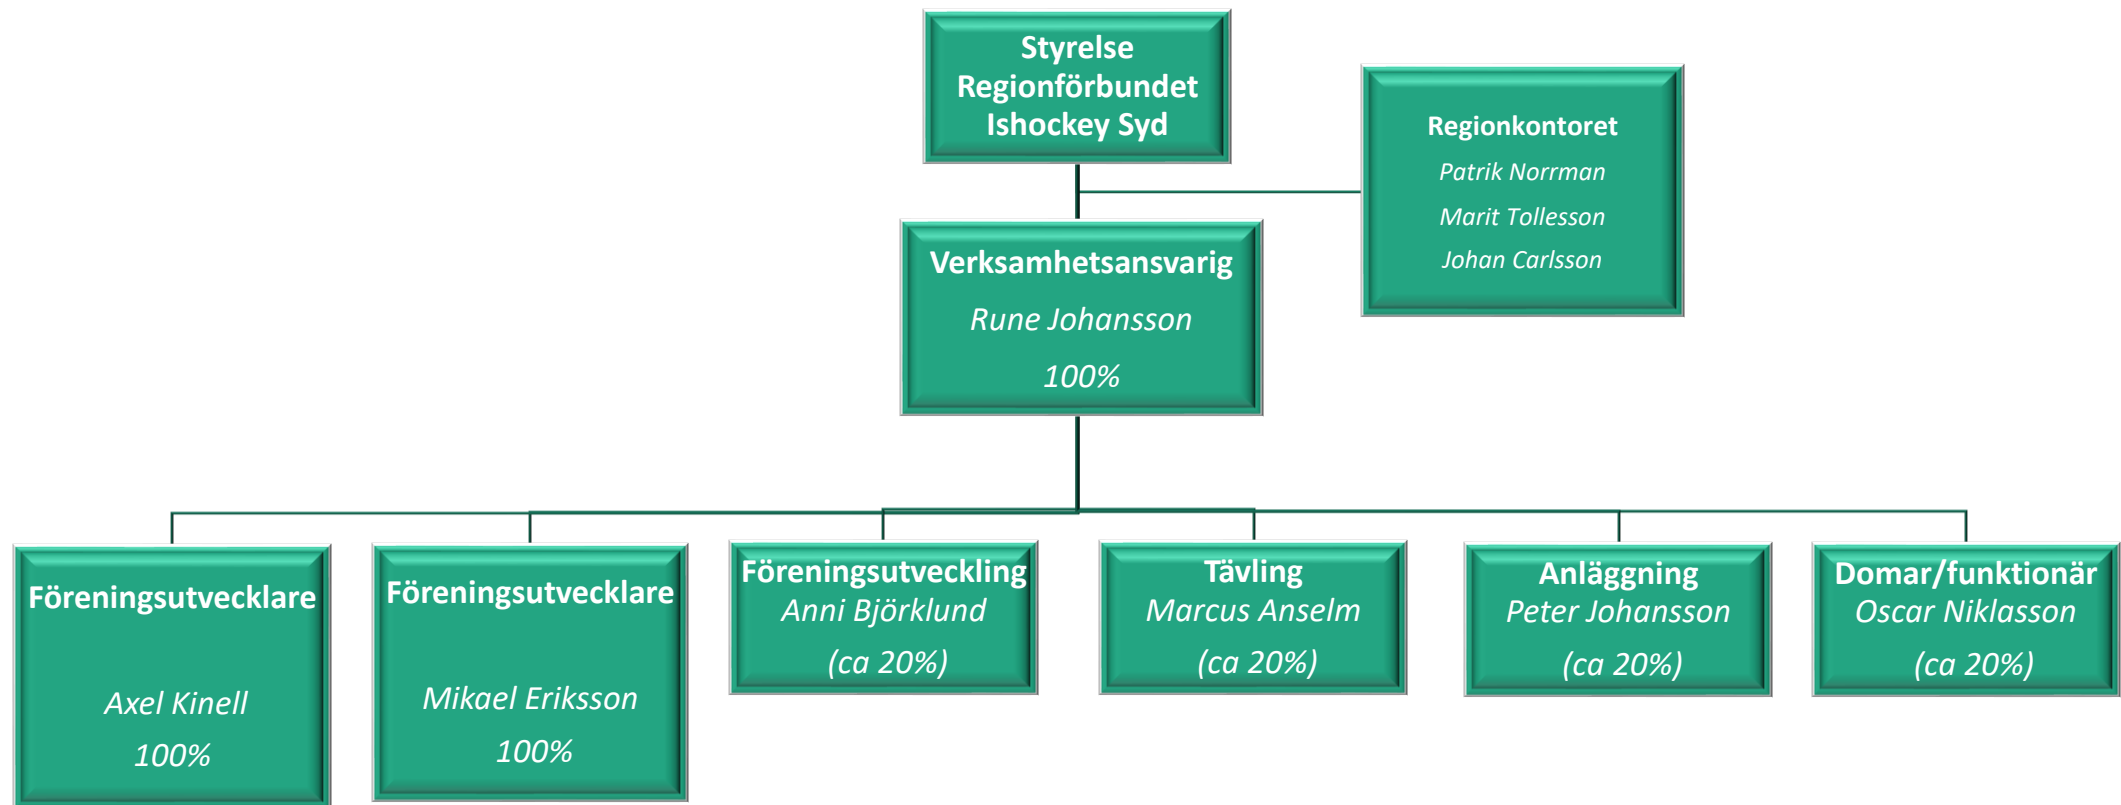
Styrelse
Regionförbundet
Ishockey Syd

Regionkontoret
Patrik Norrman
Marit Tollesson
Johan Carlsson

Verksamhetsansvarig
Rune Johansson
100%

Föreningsutvecklare
Axel Kinell
100%

Föreningsutvecklare
Mikael Eriksson
100%

Föreningsutveckling
Anni Björklund
(ca 20%)

Tävling
Marcus Anselm
(ca 20%)

Anläggning
Peter Johansson
(ca 20%)

Domar/funktionär
Oscar Niklasson
(ca 20%)